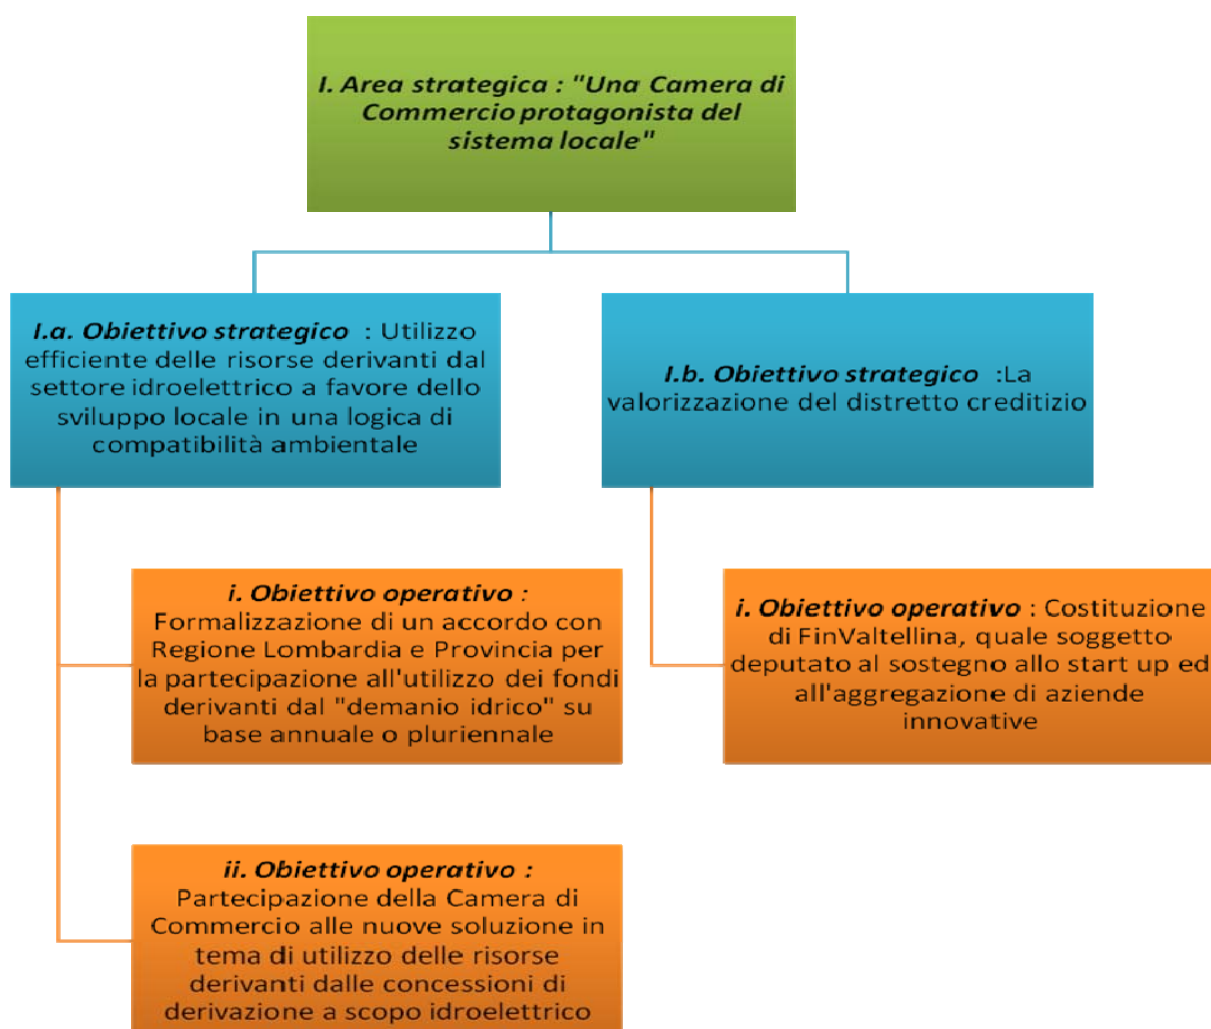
I. Area strategica : "Una Camera di Commercio protagonista del sistema locale"

I.a. Obiettivo strategico : Utilizzo efficiente delle risorse derivanti dal settore idroelettrico a favore dello sviluppo locale in una logica di compatibilità ambientale

I.b. Obiettivo strategico :La valorizzazione del distretto creditizio

i. Obiettivo operativo : Formalizzazione di un accordo con Regione Lombardia e Provincia per la partecipazione all'utilizzo dei fondi derivanti dal "demanio idrico" su base annuale o pluriennale

i. Obiettivo operativo : Costituzione di FinValtellina, quale soggetto deputato al sostegno allo start up ed all'aggregazione di aziende innovative

ii. Obiettivo operativo : Partecipazione della Camera di Commercio alle nuove soluzione in tema di utilizzo delle risorse derivanti dalle concessioni di derivazione a scopo idroelettrico